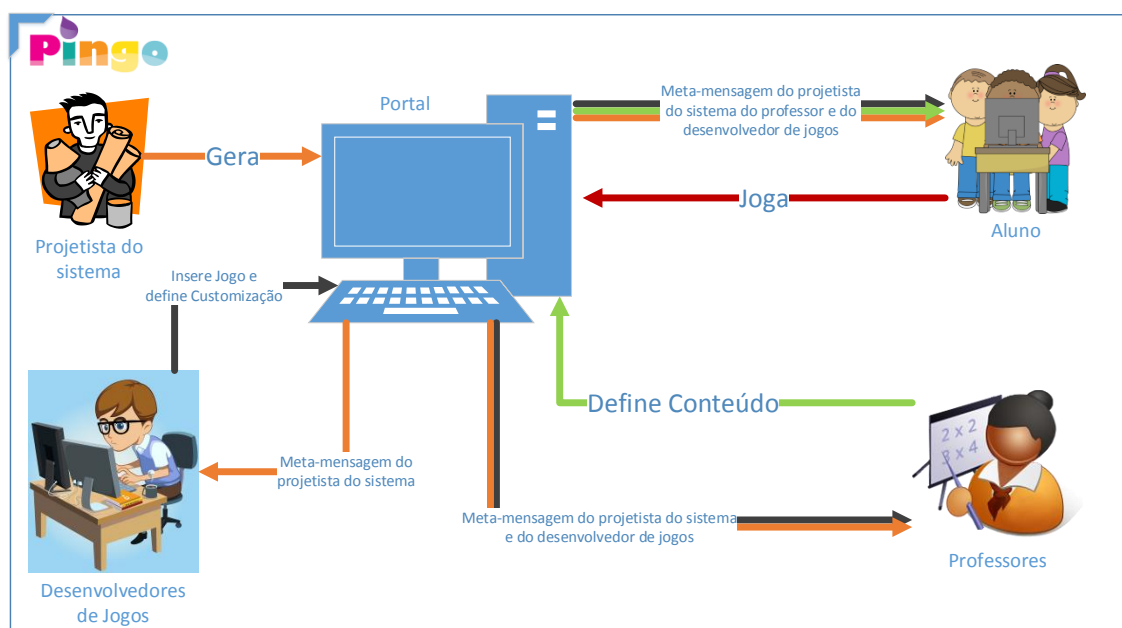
Pingo

Portal

Meta-mensagem do projetista do sistema do professor e do desenvolvedor de jogos

Gera

Projetista do sistema

Joga

Aluno

Insere Jogo e define Customização

Define Conteúdo

2 x 2
3 x 4

Meta-mensagem do projetista do sistema

Meta-mensagem do projetista do sistema e do desenvolvedor de jogos

Professores

Desenvolvedores de Jogos